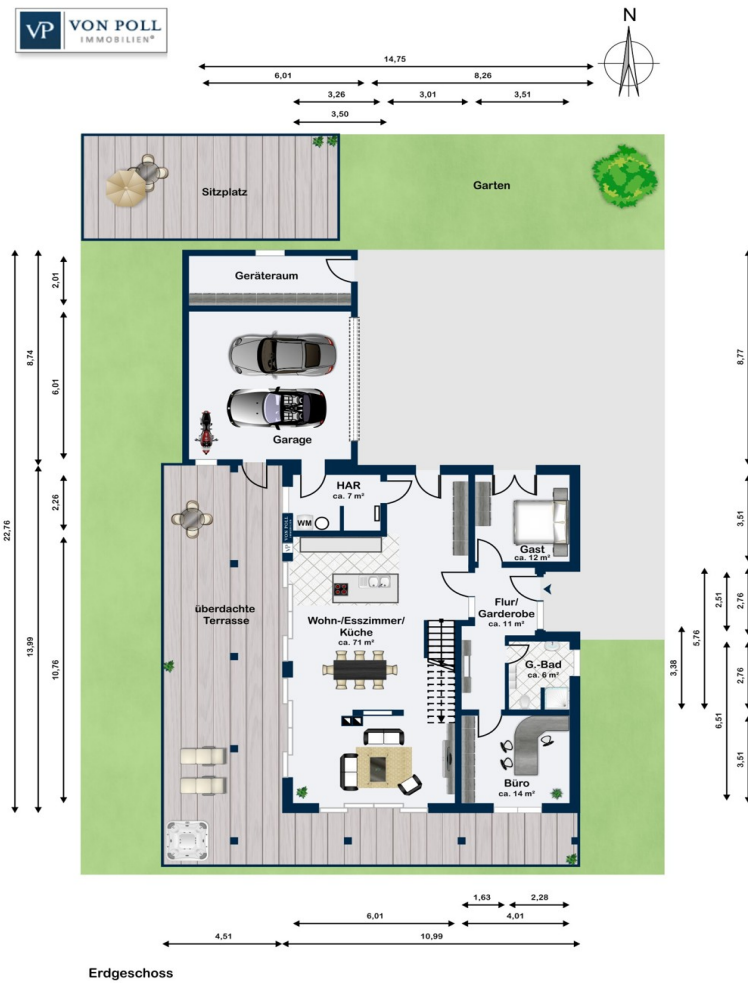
VP VON POLL IMMOBILIEN®

N

14,75
6,01
8,26
3,26
3,01
3,51
3,50

Sitzplatz

Garten

Geräteraum

Garage

HAR
ca. 7 m²

WM

VON POLL

Gast
ca. 12 m²

Flur/
Garderobe
ca. 11 m²

überdachte
Terrasse

Wohn-/Esszimmer/
Küche
ca. 71 m²

G.-Bad
ca. 6 m²

Büro
ca. 14 m²

22,76
8,74
2,01
6,01
2,26
13,99
10,76

8,77
3,51
2,51
2,76
5,76
3,38
2,76
6,51
3,51

1,63
2,28
6,01
4,01
4,51
10,99

Erdgeschoss